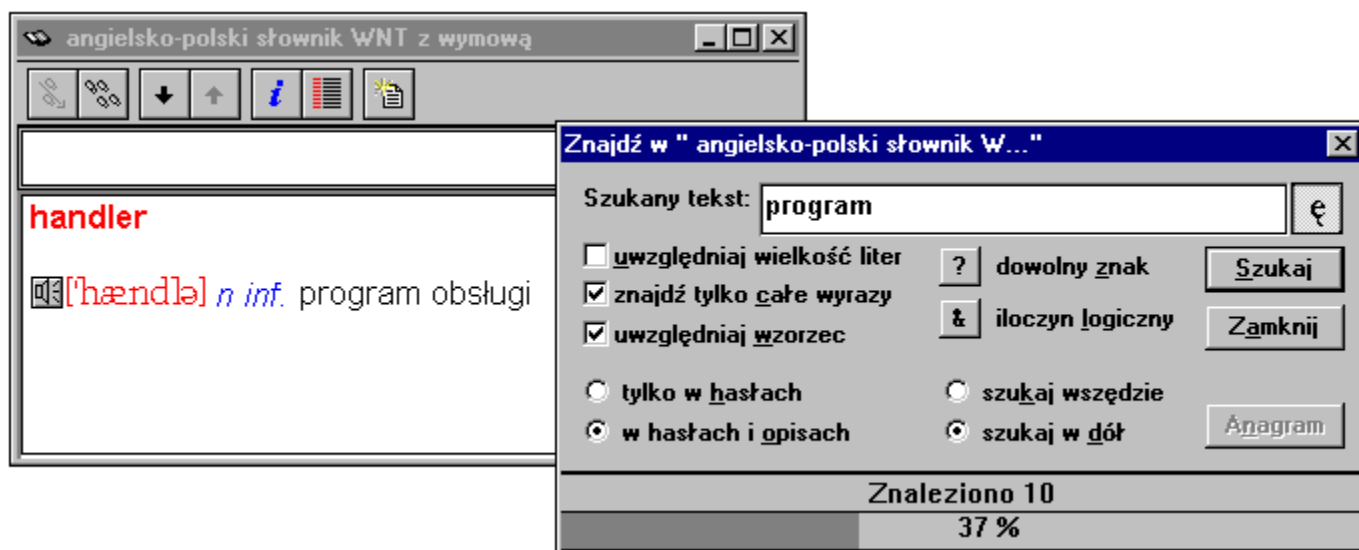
angielsko-polski słownik WNT z wymową

handler

['hændlə] n inf. program obsługi

Znajdź w " angielsko-polski słownik W..."

Szukany tekst: program

ę

uwzględniaj wielkość liter

znajdź tylko całe wyrazy

uwzględniaj wzorzec

? dowolny znak

& iloczyn logiczny

Szukaj

Zamknij

tylko w hasłach

w hasłach i opisach

szukaj wszędzie

szukaj w dół

Anagram

Znaleziono 10

37 %